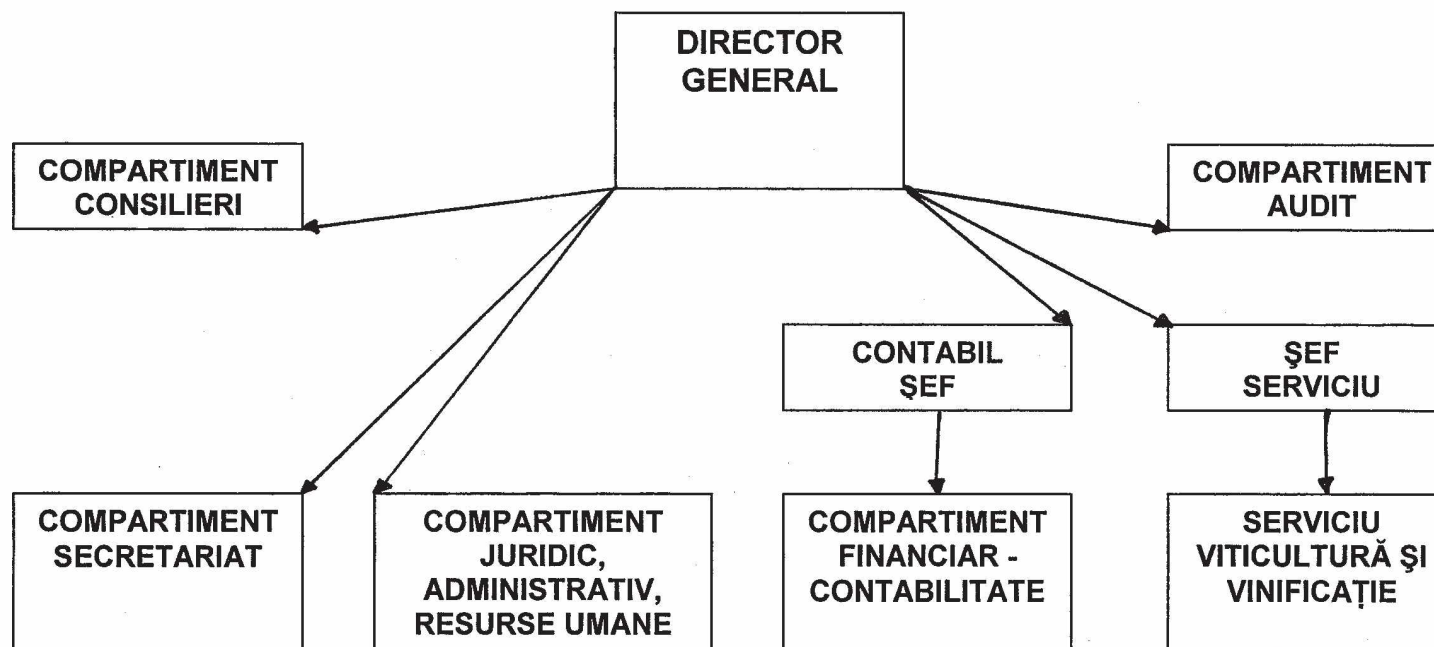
DIRECTOR GENERAL

COMPARTIMENT CONSILIERI

COMPARTIMENT AUDIT

CONTABIL ŞEF

ŞEF SERVICIU

COMPARTIMENT SECRETARIAT

COMPARTIMENT JURIDIC, ADMINISTRATIV, RESURSE UMANE

COMPARTIMENT FINANCIAR - CONTABILITATE

SERVICIU VITICULTURĂ ŞI VINIFICAȚIE